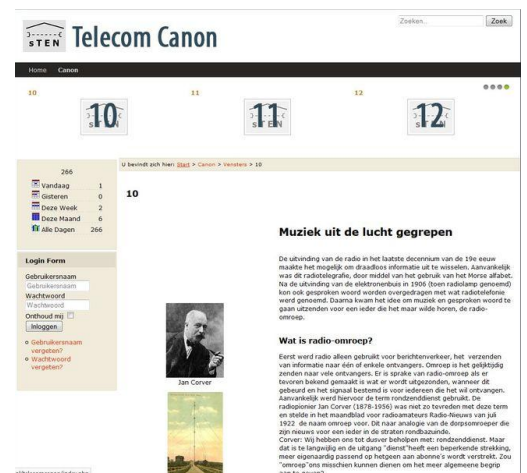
sTEN Telecom Canon

Zoeken... Zoek

Home Canon

10

11

12

10 sTEN

11 sTEN

12 sTEN

266
Vandaag 1
Gisteren 0
Deze Week 2
Deze Maand 6
Alle Dagen 266

Login Form
Gebruikersnaam
Gebruikersnaam
Wachtwoord
Wachtwoord
Onthoud mij
Inloggen
Gebruikersnaam vergeten?
Wachtwoord vergeten?

U bevindt zich hier: Start > Canon > Vensters > 10

10

Muziek uit de lucht gegrepen

De uitvinding van de radio in het laatste decennium van de 19e eeuw maakte het mogelijk om draadloos informatie uit te wisselen. Aanvankelijk was dit radiotelegrafie, door middel van het gebruik van het Morse alfabet. Na de uitvinding van de elektronenbuis in 1906 (toen radiolamp genoemd) kon ook gesproken woord worden overgedragen met wat radiotelefonie werd genoemd. Daarna kwam het idee om muziek en gesproken woord te gaan uitzenden voor een ieder die het maar wilde horen, de radio-omroep.

Wat is radio-omroep?

Eerst werd radio alleen gebruikt voor berichtenverkeer, het verzenden van informatie naar één of enkele ontvangers. Omroep is het gelijktijdig zenden naar vele ontvangers. Er is sprake van radio-omroep als er tevoren bekend gemaakt is wat er wordt uitgezonden, wanneer dit gebeurd en het signaal bestemd is voor iedereen die het wil ontvangen. Aanvankelijk werd hiervoor de term rondzenddienst gebruikt. De radiopionier Jan Corver (1878-1956) was niet zo tevreden met deze term en stelde in het maandblad voor radioamateurs Radio-Nieuws van juli 1922 de naam omroep voor. Dit naar analogie van de dorpsomroeper die zijn nieuws voor een ieder in de straten rondbazuinde.
Corver: Wij hebben ons tot dusver beholpen met: rondzenddienst. Maar dat is te langwijlig en de uitgang "dienst"heeft een beperkende strekking, meer eigenaardig passend op hetgeen aan abonne's wordt verstrekt. Zou "omroep"ons misschien kunnen dienen om het meer algemeene begrip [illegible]

Jan Corver